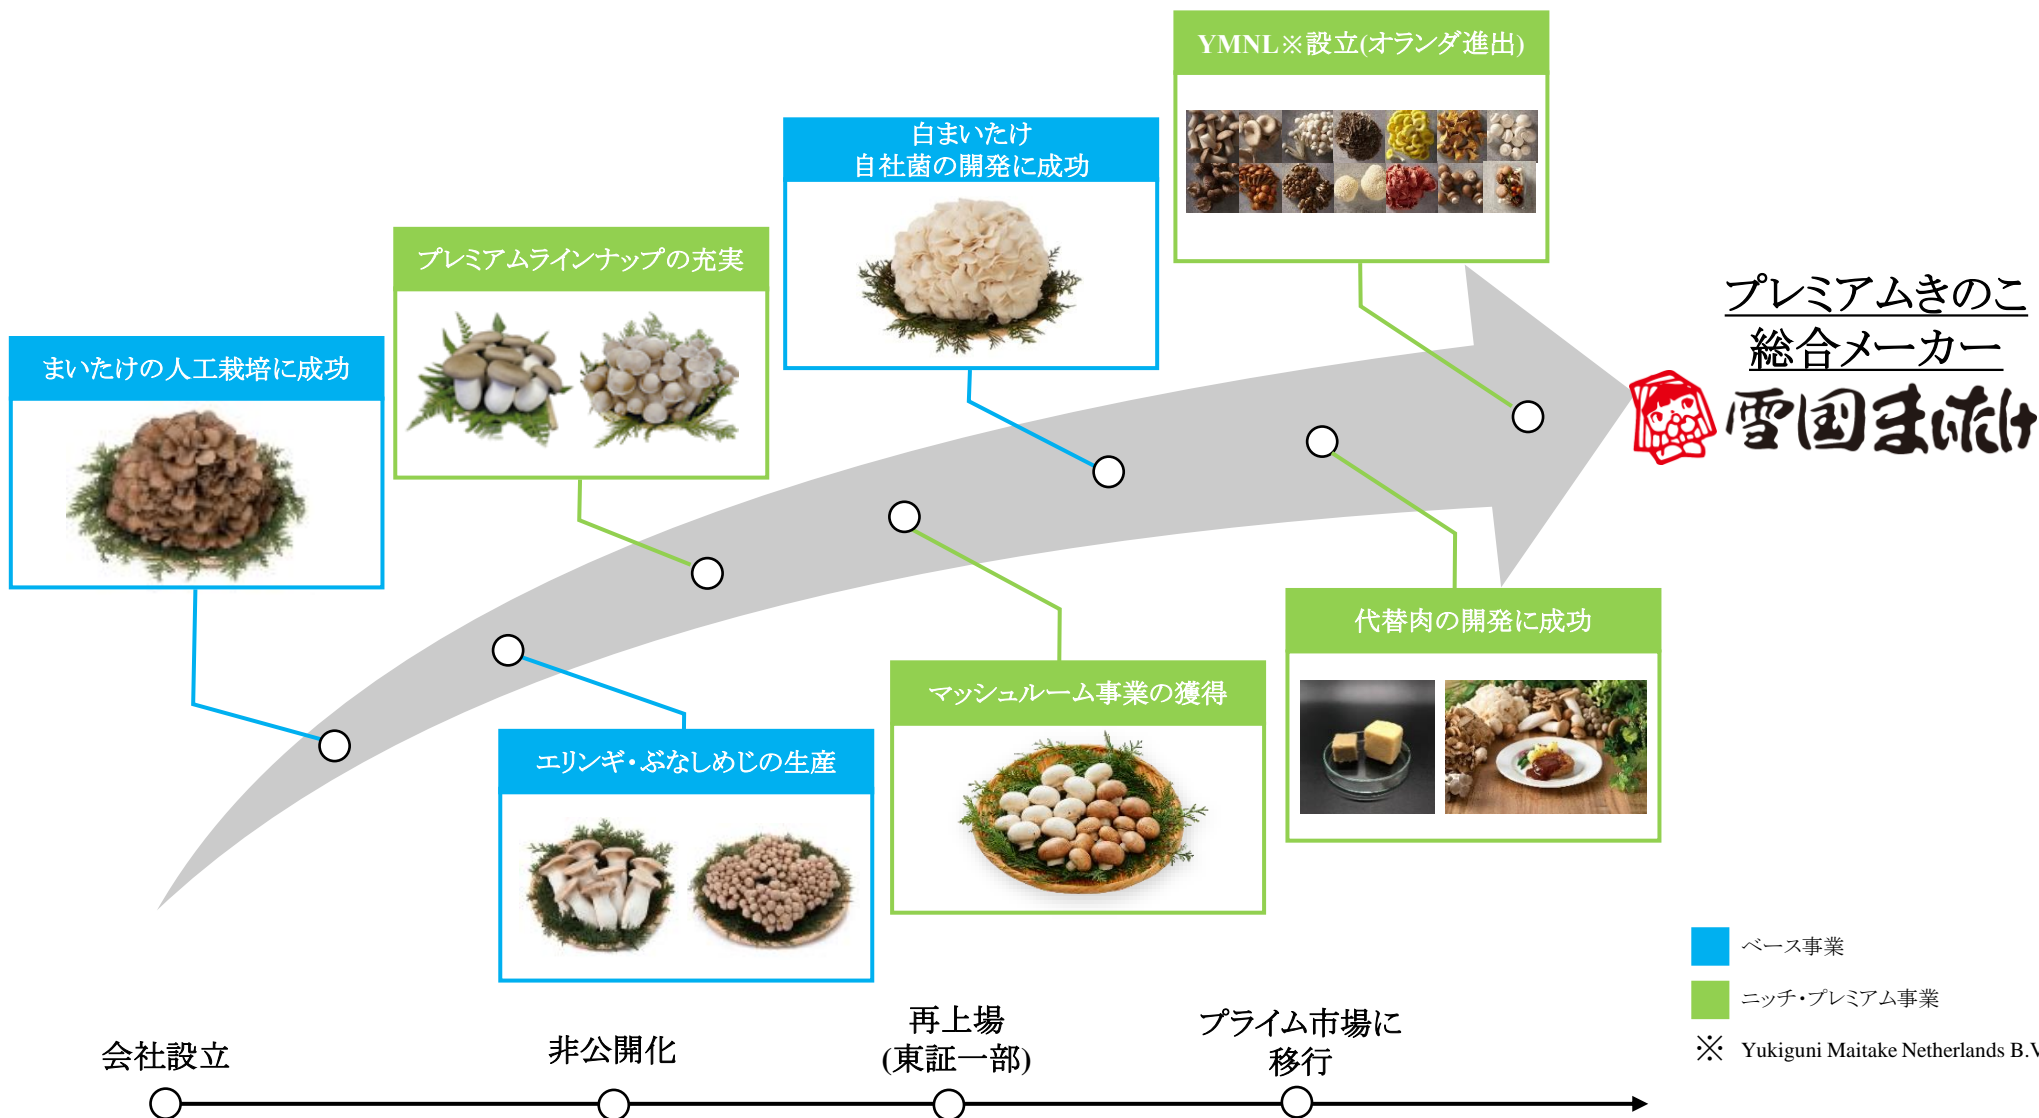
YMNL※設立(オランダ進出)

白まいたけ
自社菌の開発に成功

プレミアムラインナップの充実

まいたけの人工栽培に成功

プレミアムきのこ
総合メーカー

雪国まいたけ

代替肉の開発に成功

マッシュルーム事業の獲得

エリンギ・ぶなしめじの生産

ベース事業

ニッチ・プレミアム事業

※ Yukiguni Maitake Netherlands B.V

会社設立

非公開化

再上場
(東証一部)

プライム市場に
移行